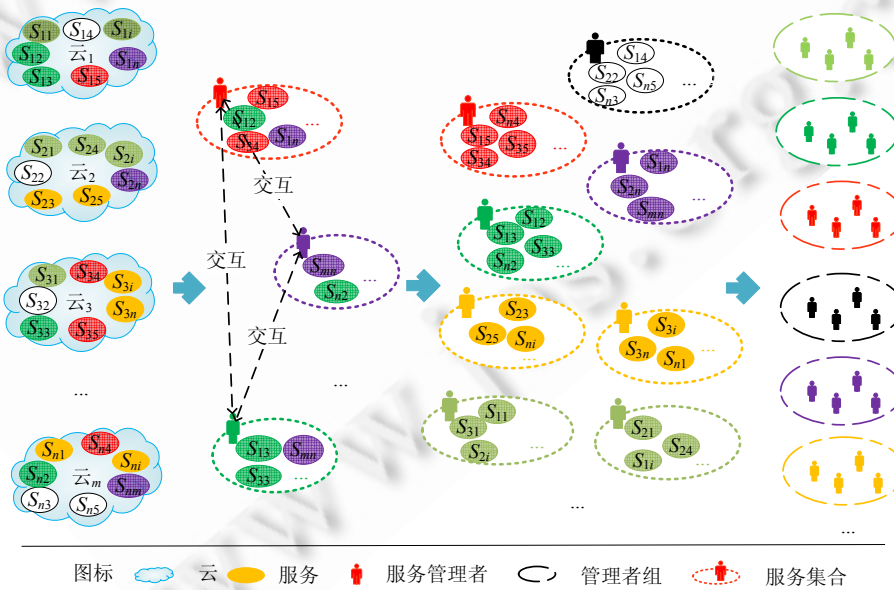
$S_{11}$ $S_{14}$ $S_{1i}$ $S_{12}$ 云$_1$ $S_{13}$ $S_{15}$ $S_{1n}$

$S_{21}$ $S_{24}$ $S_{2i}$ $S_{22}$ 云$_2$ $S_{2n}$ $S_{23}$ $S_{25}$

$S_{31}$ $S_{34}$ $S_{3i}$ $S_{32}$ 云$_3$ $S_{3n}$ $S_{33}$ $S_{35}$

...

$S_{n1}$ $S_{n4}$ $S_{ni}$ $S_{n2}$ 云$_m$ $S_{nm}$ $S_{n3}$ $S_{n5}$

$S_{15}$ $S_{12}$ $S_{1i}$ $S_{34}$ ...

交互

交互

$S_{mn}$ $S_{n2}$ ...

交互

...

$S_{13}$ $S_{mn}$ $S_{33}$ ...

$S_{n4}$ $S_{15}$ $S_{35}$ $S_{34}$ ...

$S_{14}$ $S_{22}$ $S_{n5}$ $S_{n3}$ ...

$S_{1n}$ $S_{2n}$ $S_{mn}$ ...

$S_{12}$ $S_{13}$ $S_{33}$ $S_{n2}$ ...

$S_{23}$ $S_{25}$ $S_{ni}$ ...

$S_{3i}$ $S_{3n}$ $S_{n1}$ ...

$S_{11}$ $S_{31}$ $S_{2i}$ ...

$S_{21}$ $S_{24}$ $S_{1i}$ ...

...

...

图标 云 服务 服务管理者 管理者组 服务集合